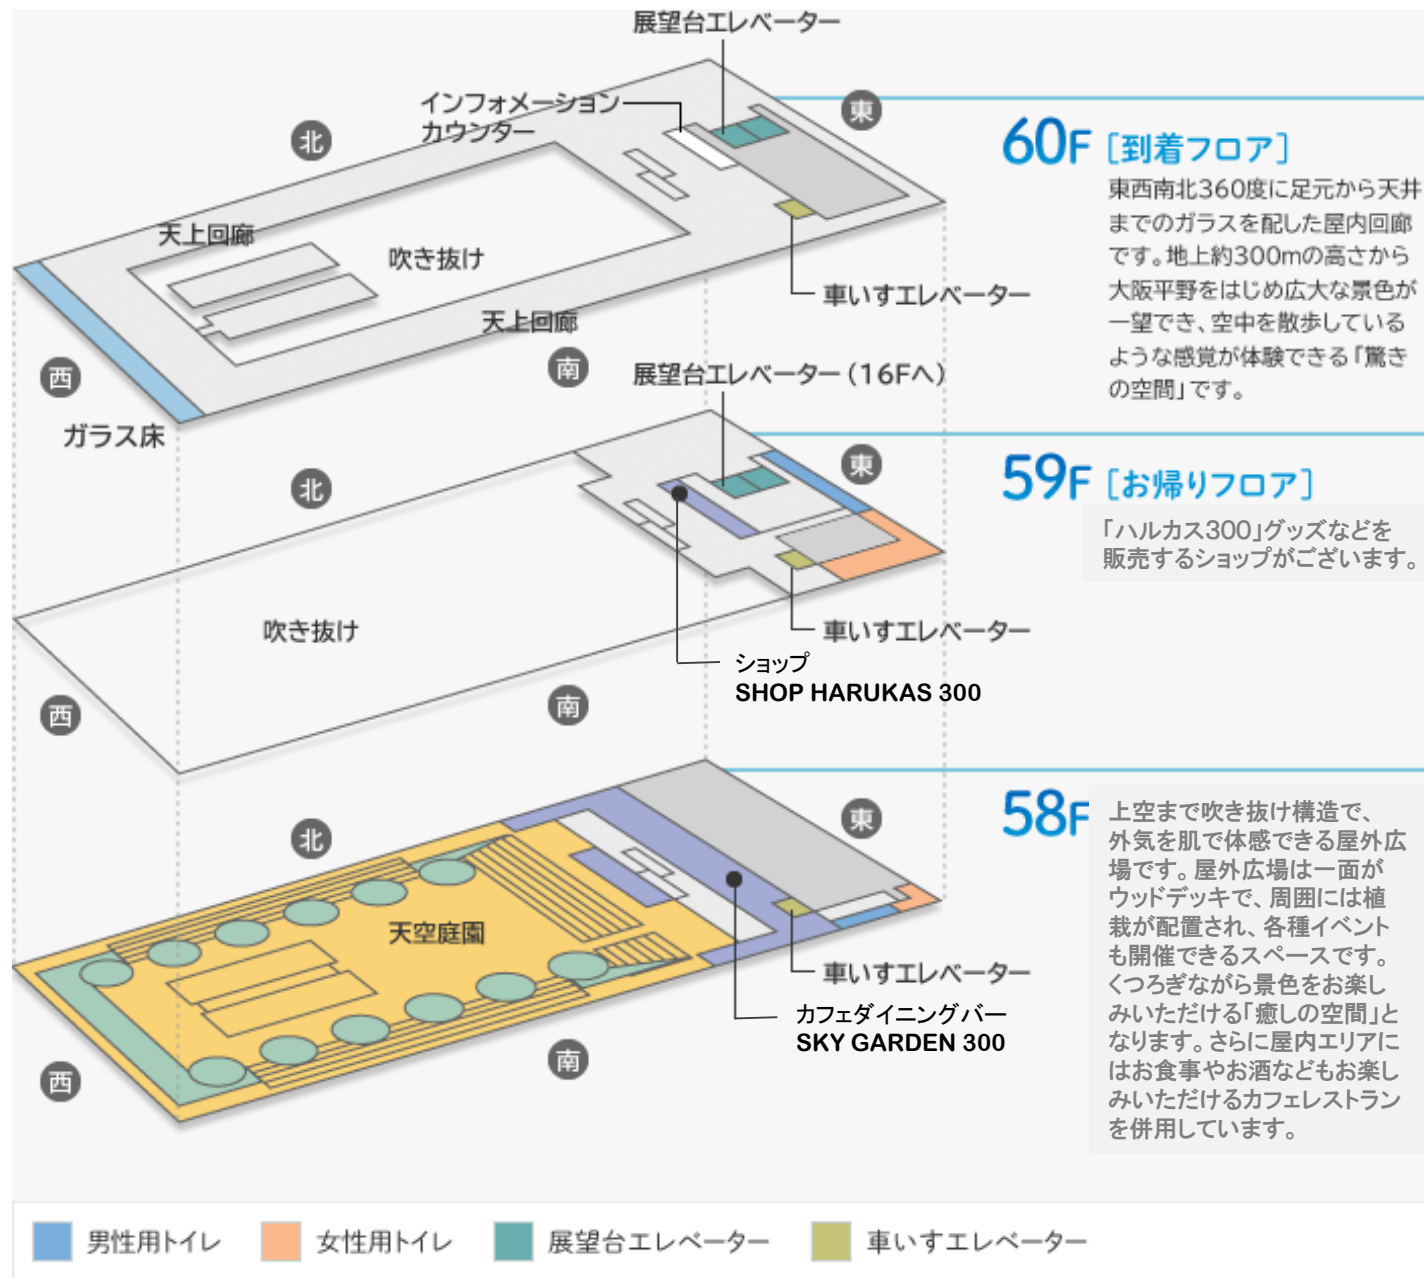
展望台エレベーター

インフォメーションカウンター

北

東

天上回廊

吹き抜け

天上回廊

車いすエレベーター

西

南

ガラス床

60F［到着フロア］

東西南北360度に足元から天井までのガラスを配した屋内回廊です。地上約300mの高さから大阪平野をはじめ広大な景色が一望でき、空中を散歩しているような感覚が体験できる「驚きの空間」です。

展望台エレベーター（16Fへ）

北

東

吹き抜け

車いすエレベーター

ショップ
SHOP HARUKAS 300

西

南

59F［お帰りフロア］

「ハルカス300」グッズなどを販売するショップがございます。

北

東

天空庭園

車いすエレベーター

カフェダイニングバー
SKY GARDEN 300

西

南

58F

上空まで吹き抜け構造で、外気を肌で体感できる屋外広場です。屋外広場は一面がウッドデッキで、周囲には植栽が配置され、各種イベントも開催できるスペースです。くつろぎながら景色をお楽しみいただける「癒しの空間」となります。さらに屋内エリアにはお食事やお酒などもお楽しみいただけるカフェレストランを併用しています。

男性用トイレ　女性用トイレ　展望台エレベーター　車いすエレベーター